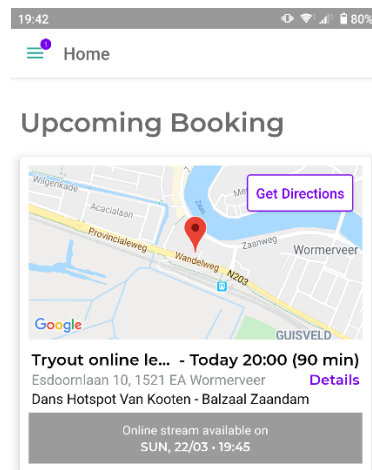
19:42 80%

1

Home

Upcoming Booking

Wilgenkade

Acacialaan

Provincialeweg

Wandelweg

N203

Zaanweg

Wormerveer

GUISVELD

Google

Get Directions

Tryout online le... - Today 20:00 (90 min)

Esdoornlaan 10, 1521 EA Wormerveer

Details

Dans Hotspot Van Kooten - Balzaal Zaandam

Online stream available on

SUN, 22/03 • 19:45